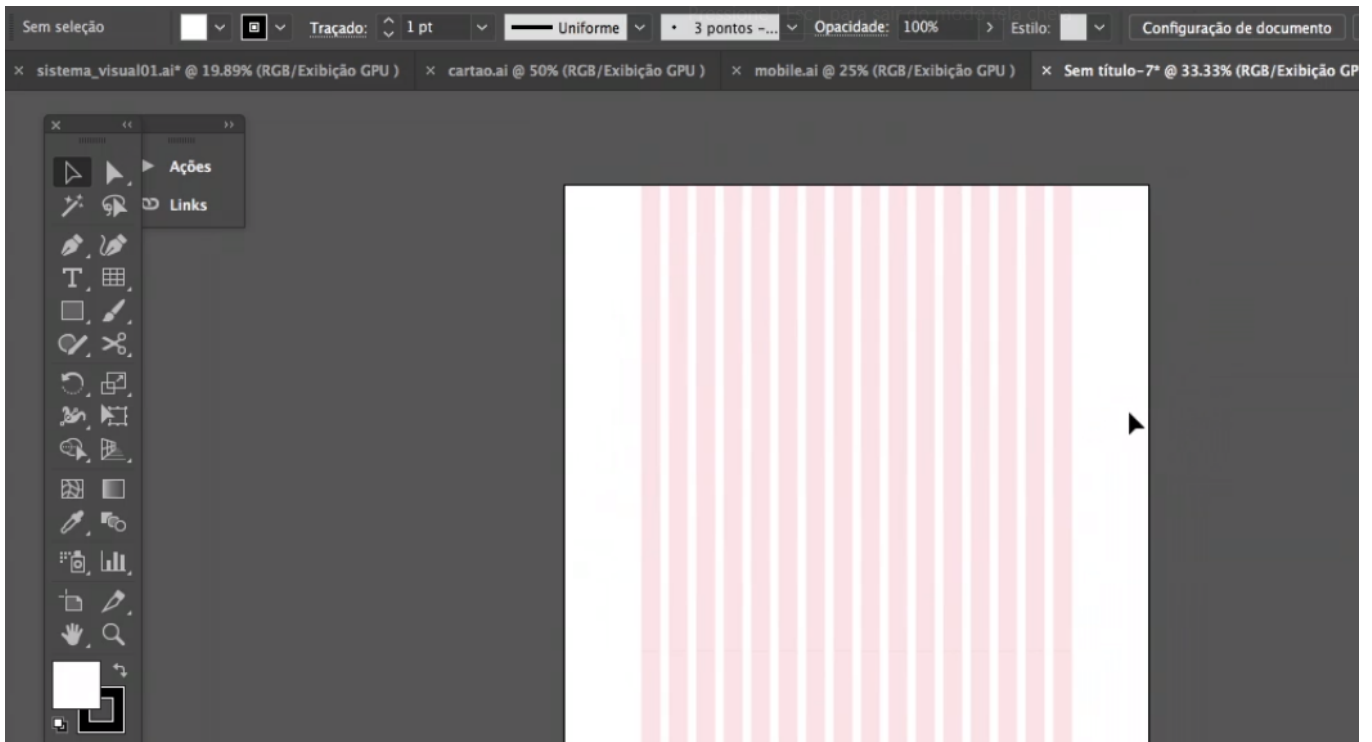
Sem seleção   Traçado: 1 pt   Uniforme   3 pontos -...   Opacidade: 100%   Estilo:   Configuração de documento

× sistema_visual01.ai* @ 19.89% (RGB/Exibição GPU )   × cartao.ai @ 50% (RGB/Exibição GPU )   × mobile.ai @ 25% (RGB/Exibição GPU )   × Sem título-7* @ 33.33% (RGB/Exibição GP

Ações
Links